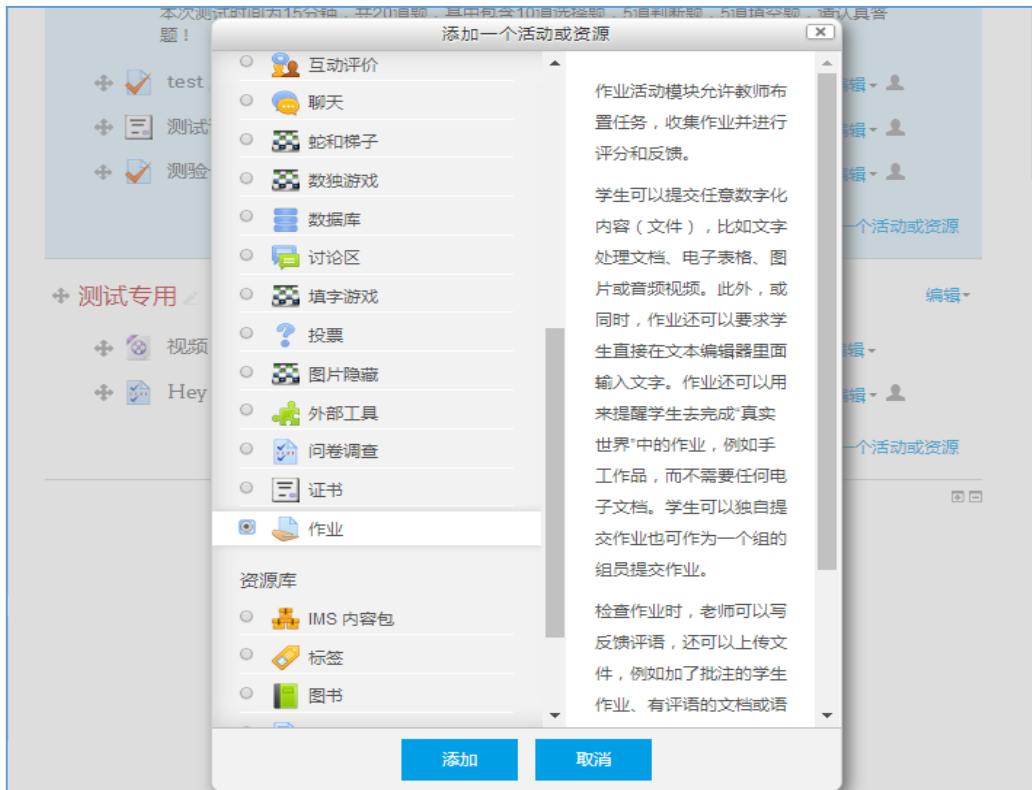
本次测试时间为15分钟，共20道题，其中包含10道选择题，5道判断题，5道填空题，请认真答题！

test

测试

测验

测试专用

视频

Hey

编辑

编辑

编辑

一个活动或资源

编辑

编辑

编辑

一个活动或资源

添加一个活动或资源

互动评价
聊天
蛇和梯子
数独游戏
数据库
讨论区
填字游戏
投票
图片隐藏
外部工具
问卷调查
证书
作业

资源库
IMS 内容包
标签
图书

作业活动模块允许教师布置任务，收集作业并进行评分和反馈。

学生可以提交任意数字化内容（文件），比如文字处理文档、电子表格、图片或音频视频。此外，或同时，作业还可以要求学生直接在文本编辑器里面输入文字。作业还可以用来提醒学生去完成"真实世界"中的作业，例如手工作品，而不需要任何电子文档。学生可以独自提交作业也可作为一个组的组员提交作业。

检查作业时，老师可以写反馈评语，还可以上传文件，例如加了批注的学生作业、有评语的文档或语

添加

取消